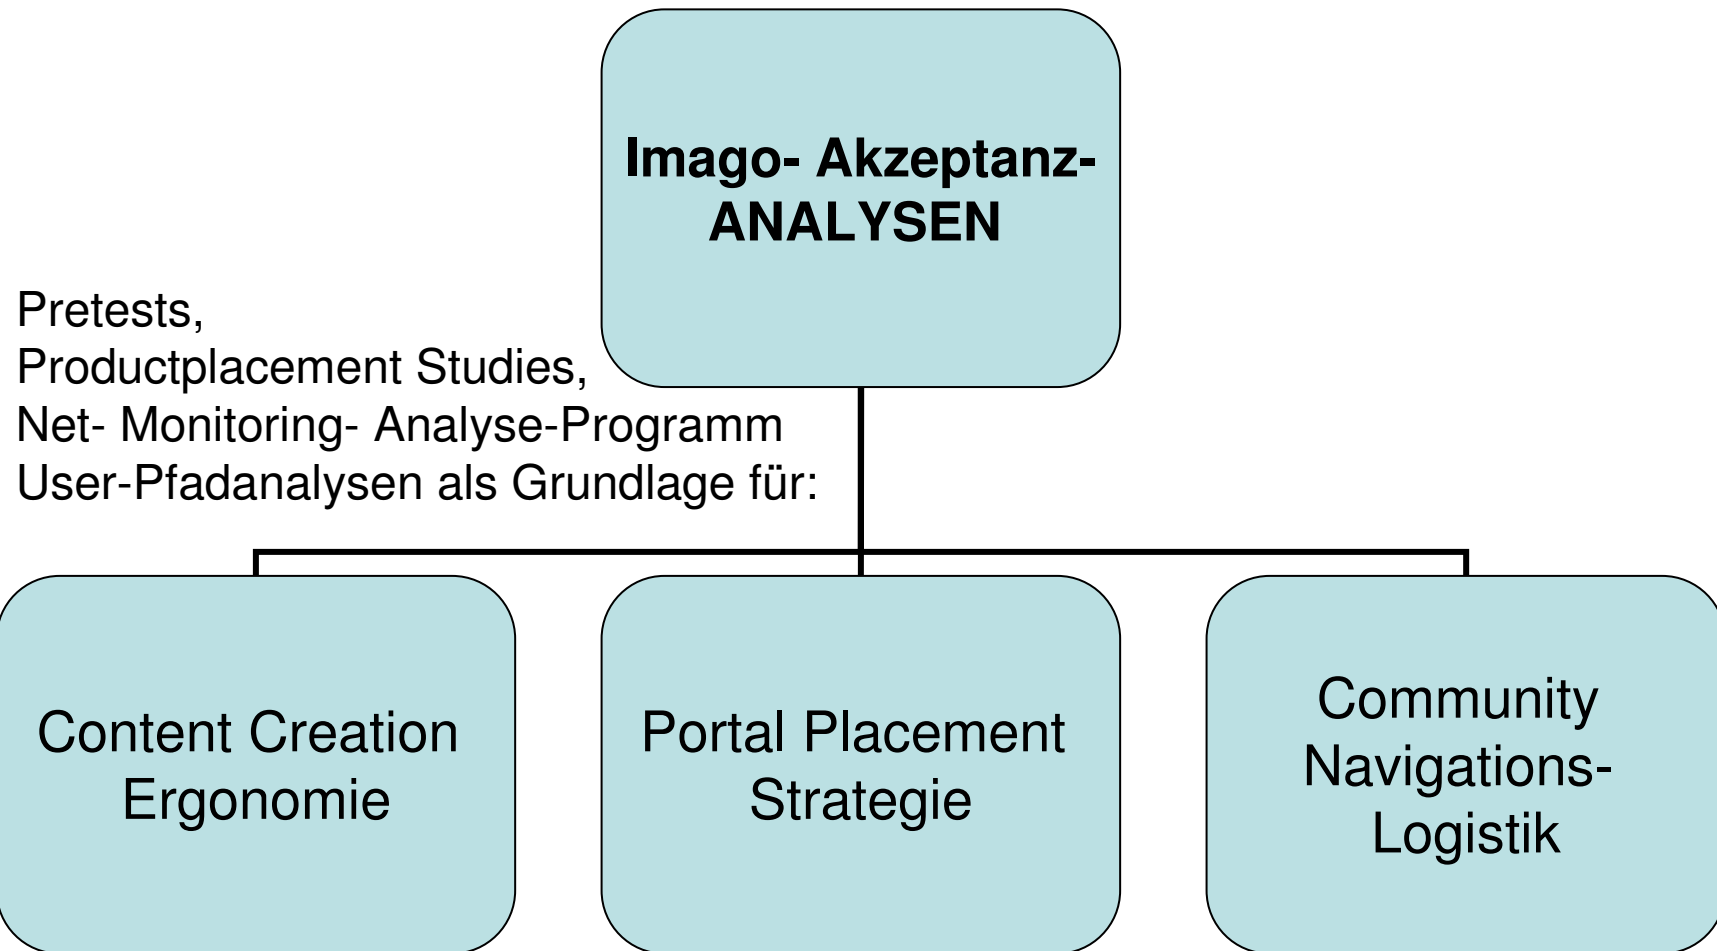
Imago- Akzeptanz-
ANALYSEN

Pretests,
Productplacement Studies,
Net- Monitoring- Analyse-Programm
User-Pfadanalysen als Grundlage für:

Content Creation
Ergonomie

Portal Placement
Strategie

Community
Navigations-
Logistik